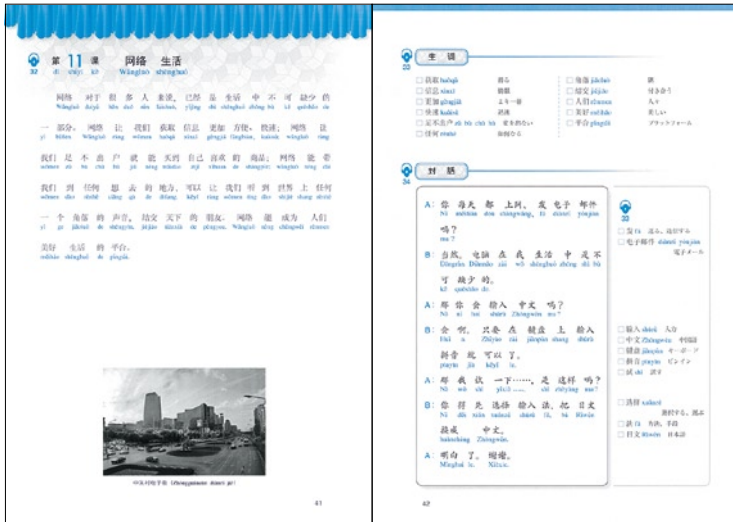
第 11 课 网络 生活
dì shíyī kè Wǎngluò shēnghuó

网络 对于 很 多 人 来说，已经 是 生活 中 不 可 缺少 的
Wǎngluò duìyú hěn duō rén láishuō, yǐjing shì shēnghuó zhōng bù kě quēshǎo de

一 部分。网络 让 我们 获取 信息 更加 方便、快速；网络 让
yí bùfen. Wǎngluò ràng wǒmen huòqǔ xìnxī gèngjiā fāngbiàn、kuàisù; wǎngluò ràng

我们 足 不 出 户 就 能 买到 自己 喜欢 的 商品；网络 能 把
wǒmen zú bù chū hù jiù néng mǎidào zìjǐ xǐhuan de shāngpǐn; wǎngluò néng bǎ

我们 到 任何 想 去 的 地方，可以 让 我们 听 到 世界 上 任何
wǒmen dào rènhé xiǎng qù de dìfang, kěyǐ ràng wǒmen tīng dào shìjiè shang rènhé

一 个 角落 的 声音，结交 天下 的 朋友。网络 就 成为 人们
yí gè jiǎoluò de shēngyīn, jiéjiāo tiānxià de péngyou. Wǎngluò jiù chéngwéi rénmen

交往 生活 的 平台。
jiāowǎng shēnghuó de píngtái.

中关村电子街 (Zhōngguāncūn diànzǐ jiē)

41

32

生 词

获取 huòqǔ 得る
信息 xìnxī 情報
更加 gèngjiā よりー層
快速 kuàisù 迅速
足不出户 zú bù chū hù 家を出ない
任何 rènhé 如何なる
角落 jiǎoluò 隅
结交 jiéjiāo 付き合う
人们 rénmen 人々
美好 měihǎo 美しい
平台 píngtái プラットフォーム

34 对 话

A：你 每天 都 上网、发 电子 邮件 吗？
Nǐ měitiān dōu shàngwǎng、fā diànzǐ yóujiàn ma?

B：当然，电脑 在 我 生活 中 是 不 可 缺少 的。
Dāngrán, diànnǎo zài wǒ shēnghuó zhōng shì bù kě quēshǎo de.

A：那 你 会 输入 中文 吗？
Nà nǐ huì shūrù Zhōngwén ma?

B：会 啊，只要 在 键盘 上 输入 拼音 就 可以 了。
Huì a, zhǐyào zài jiànpán shang shūrù pīnyīn jiù kěyǐ le.

A：那 我 试 一下……，是 这样 吗？
Nà wǒ shì yíxià……, shì zhèyàng ma?

B：你 得 先 选择 输入 法，把 日文 转换 成 中文。
Nǐ děi xiān xuǎnzé shūrù fǎ, bǎ Rìwén zhuǎnhuàn chéng Zhōngwén.

A：明白 了。谢谢。
Míngbai le. Xièxie.

33
发 fā 送る、送信する
电子邮件 diànzǐ yóujiàn 電子メール
输入 shūrù 入力
中文 Zhōngwén 中国語
键盘 jiànpán キーボード
拼音 pīnyīn ピンイン
试 shì 試す
选择 xuǎnzé 選択する、選ぶ
法 fǎ 方法、手段
日文 Rìwén 日本語

42